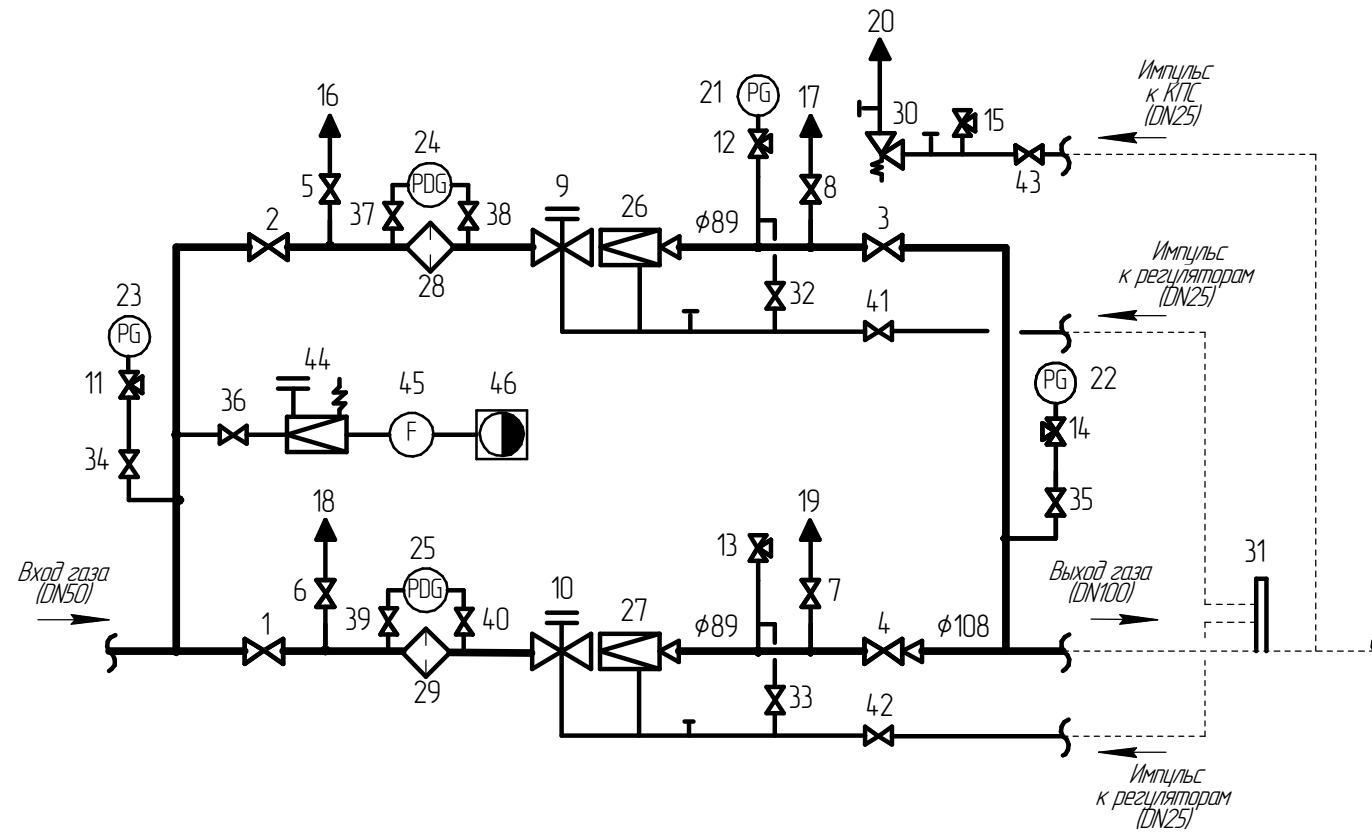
20

Импульс к КПС (DN25)

16

21 PG

17

30

15

12

24

PDG

5

9

26

8

43

37

38

2

$\phi 89$

3

28

Импульс к регуляторам (DN25)

23

32

PG

41

44

45

46

22

PG

11

36

F

14

34

35

18

19

25

13

31

Вход газа (DN50)

PDG

6

7

Выход газа (DN100)

10

27

39

40

$\phi 89$

4

$\phi 108$

1

29

33

42

Импульс к регуляторам (DN25)